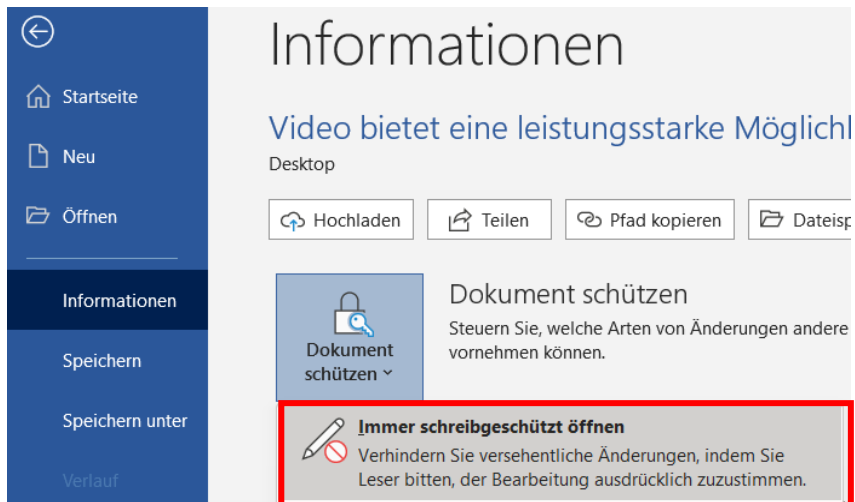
Startseite

Neu

Öffnen

Informationen

Speichern

Speichern unter

Verlauf

Informationen

Video bietet eine leistungsstarke Möglichk

Desktop

Hochladen

Teilen

Pfad kopieren

Dateisp

Dokument schützen

Dokument schützen

Steuern Sie, welche Arten von Änderungen andere vornehmen können.

Immer schreibgeschützt öffnen

Verhindern Sie versehentliche Änderungen, indem Sie Leser bitten, der Bearbeitung ausdrücklich zuzustimmen.